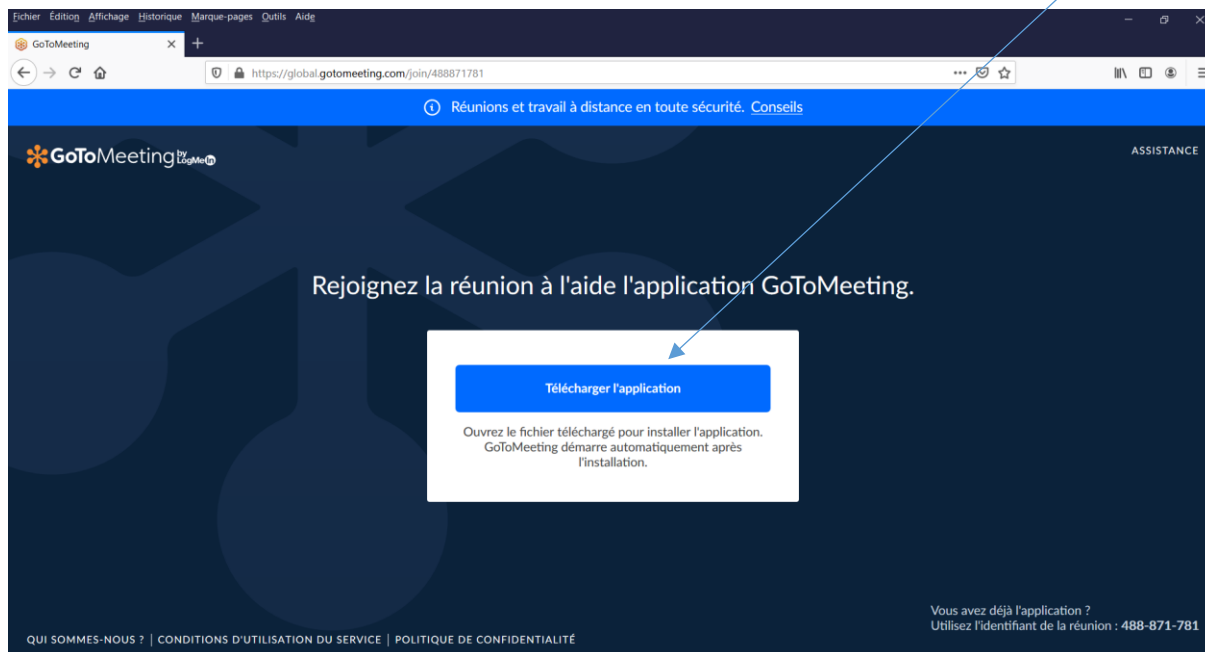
Fichier Édition Affichage Historique Marque-pages Outils Aide

GoToMeeting

https://global.gotomeeting.com/join/488871781

Réunions et travail à distance en toute sécurité. Conseils

GoToMeeting by LogMeIn

ASSISTANCE

Rejoignez la réunion à l'aide l'application GoToMeeting.

Télécharger l'application

Ouvrez le fichier téléchargé pour installer l'application. GoToMeeting démarre automatiquement après l'installation.

Vous avez déjà l'application ?
Utilisez l'identifiant de la réunion : 488-871-781

QUI SOMMES-NOUS ? | CONDITIONS D'UTILISATION DU SERVICE | POLITIQUE DE CONFIDENTIALITÉ